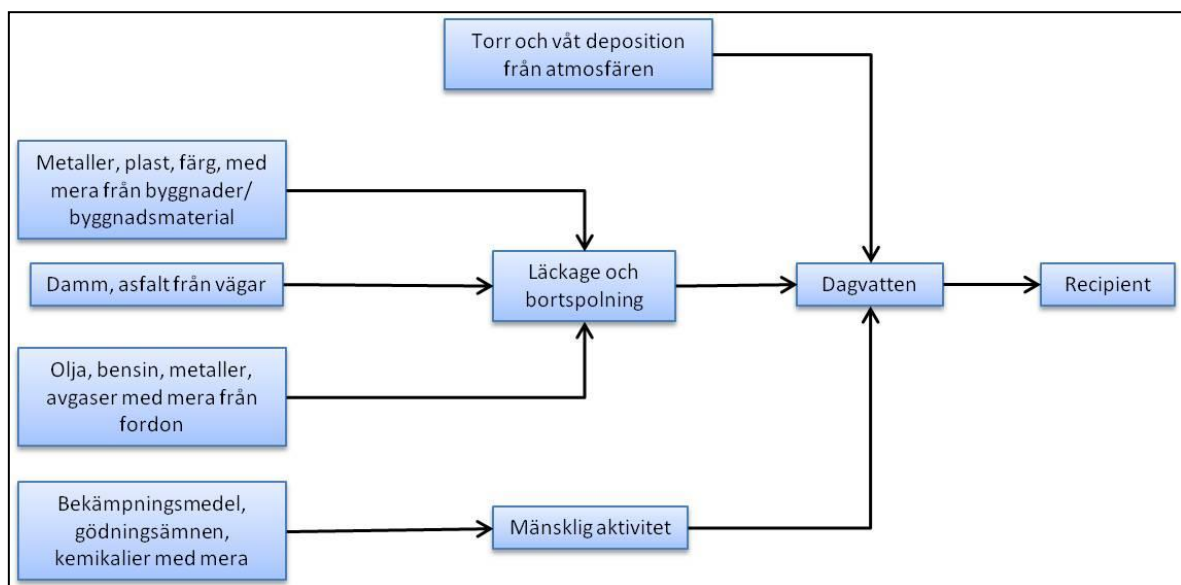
Torr och våt deposition från atmosfären

Metaller, plast, färg, med mera från byggnader/ byggnadsmaterial

Damm, asfalt från vägar

Olja, bensin, metaller, avgaser med mera från fordon

Läckage och bortspolning

Dagvatten

Recipient

Bekämpningsmedel, gödningsämnen, kemikalier med mera

Mänsklig aktivitet